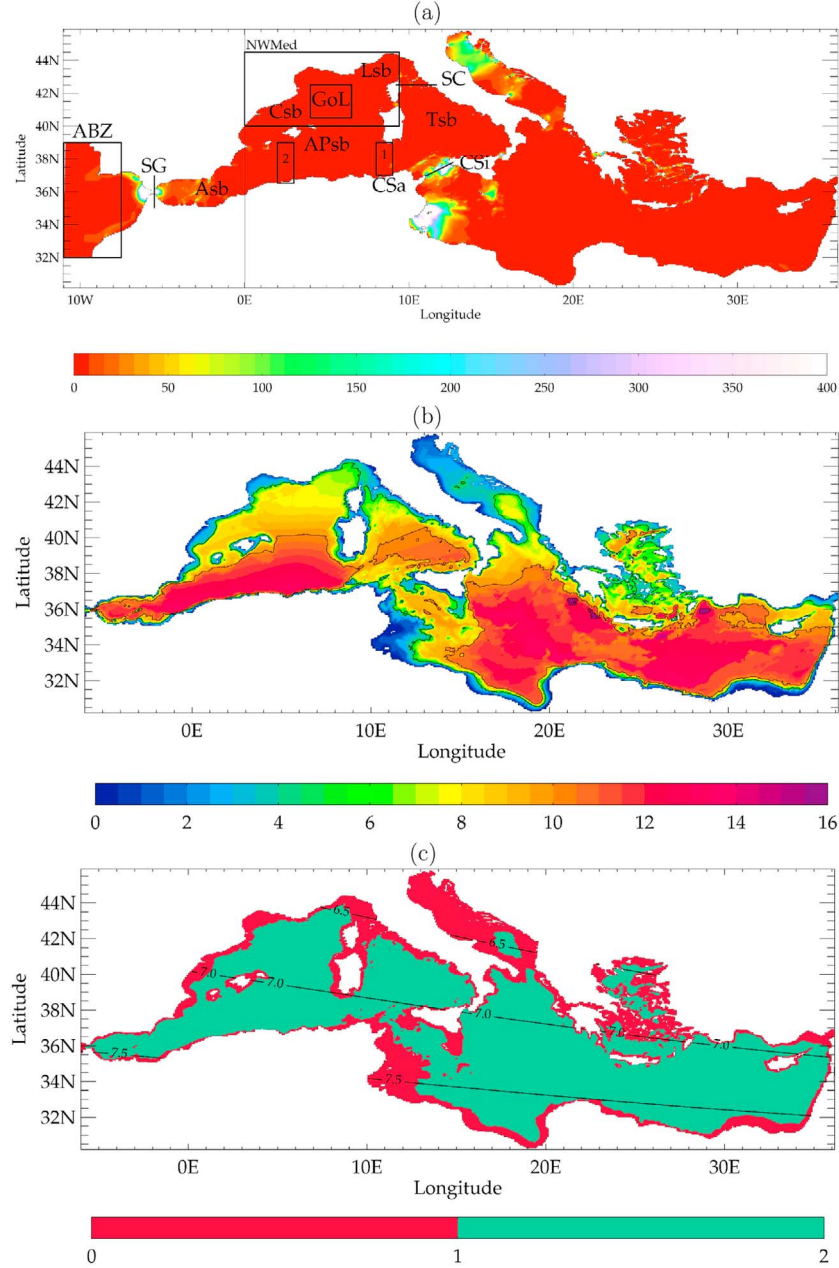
(a)

NWMed

44N
42N
40N
38N
36N
34N
32N

Latitude

ABZ
SG
Asb
Csb
GoL
Lsb
SC
APsb
2
1
Tsb
CSa
CSi

10W
0E
10E
20E
30E
Longitude

0 50 100 150 200 250 300 350 400

(b)

44N
42N
40N
38N
36N
34N
32N

Latitude

0E
10E
20E
30E
Longitude

0 2 4 6 8 10 12 14 16

(c)

44N
42N
40N
38N
36N
34N
32N

Latitude

6.5
6.5
7.0
7.0
7.0
7.0
7.0
7.5
7.5

0E
10E
20E
30E
Longitude

0 1 2